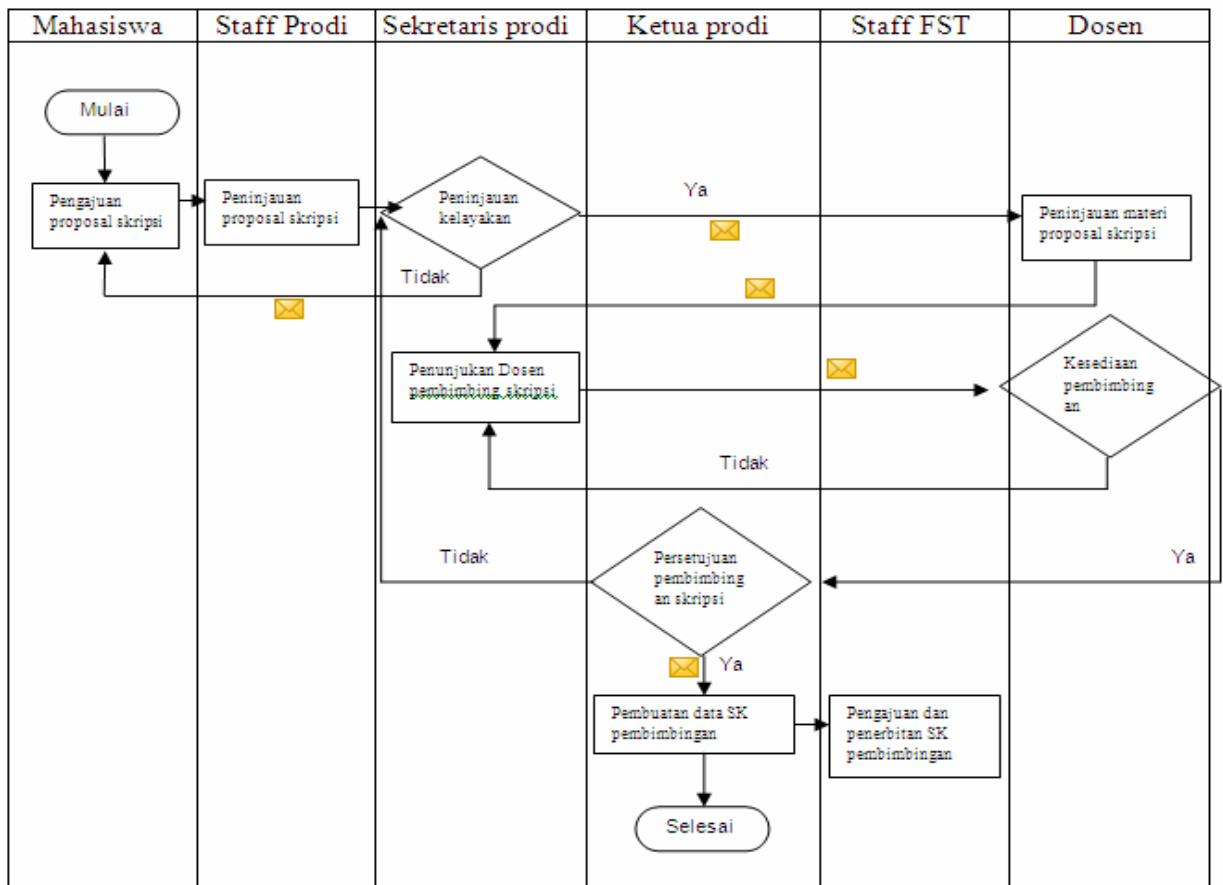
| Mahasiswa | Staff Prodi | Sekretaris prodi | Ketua prodi | Staff FST | Dosen |
|---|---|---|---|---|---|

Mulai

Pengajuan proposal skripsi

Peninjauan proposal skripsi

Peninjauan kelayakan

Ya

Peninjauan materi proposal skripsi

Tidak

Penunjukan Dosen pembimbing skripsi

Kesediaan pembimbing an

Tidak

Tidak

Persetujuan pembimbing an skripsi

Ya

Ya

Pembuatan data SK pembimbingan

Pengajuan dan penerbitan SK pembimbingan

Selesai